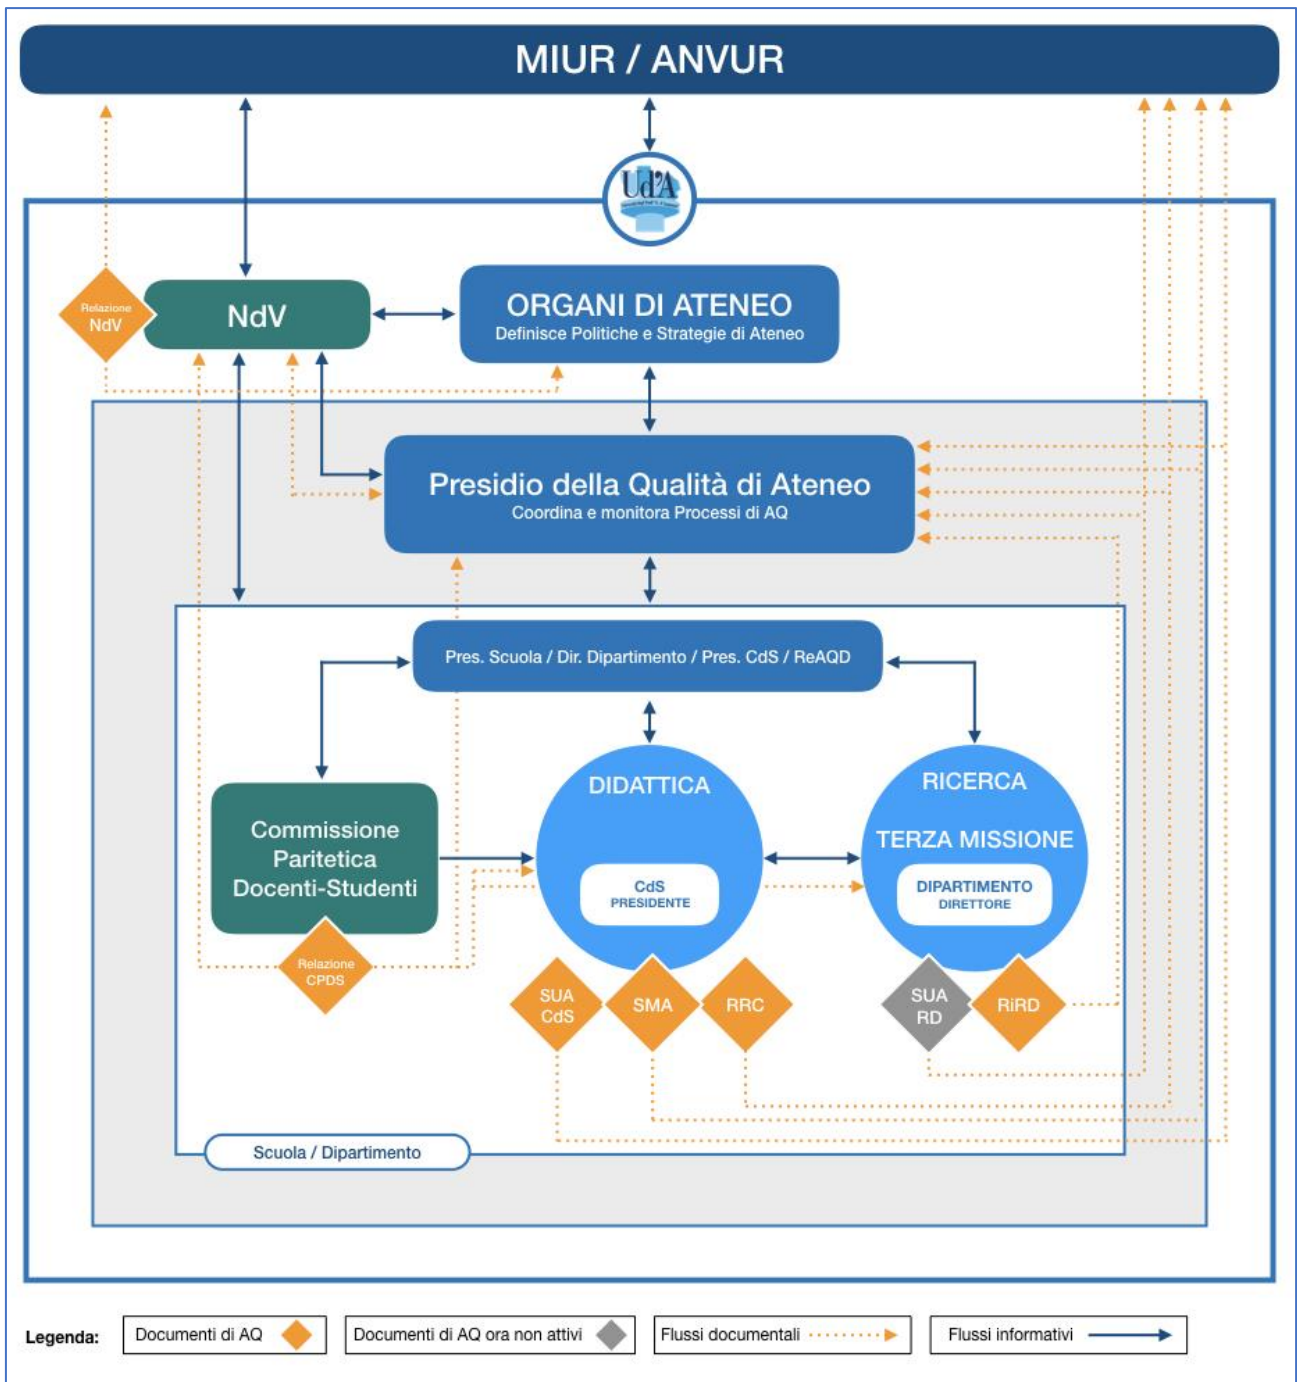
MIUR / ANVUR

Ud'A

Relazione NdV

NdV

ORGANI DI ATENEO
Definisce Politiche e Strategie di Ateneo

Presidio della Qualità di Ateneo
Coordina e monitora Processi di AQ

Pres. Scuola / Dir. Dipartimento / Pres. CdS / ReAQD

Commissione Paritetica Docenti-Studenti

Relazione CPDS

DIDATTICA

CdS
PRESIDENTE

RICERCA

TERZA MISSIONE

DIPARTIMENTO
DIRETTORE

SUA CdS

SMA

RRC

SUA RD

RiRD

Scuola / Dipartimento

Legenda: Documenti di AQ | Documenti di AQ ora non attivi | Flussi documentali | Flussi informativi